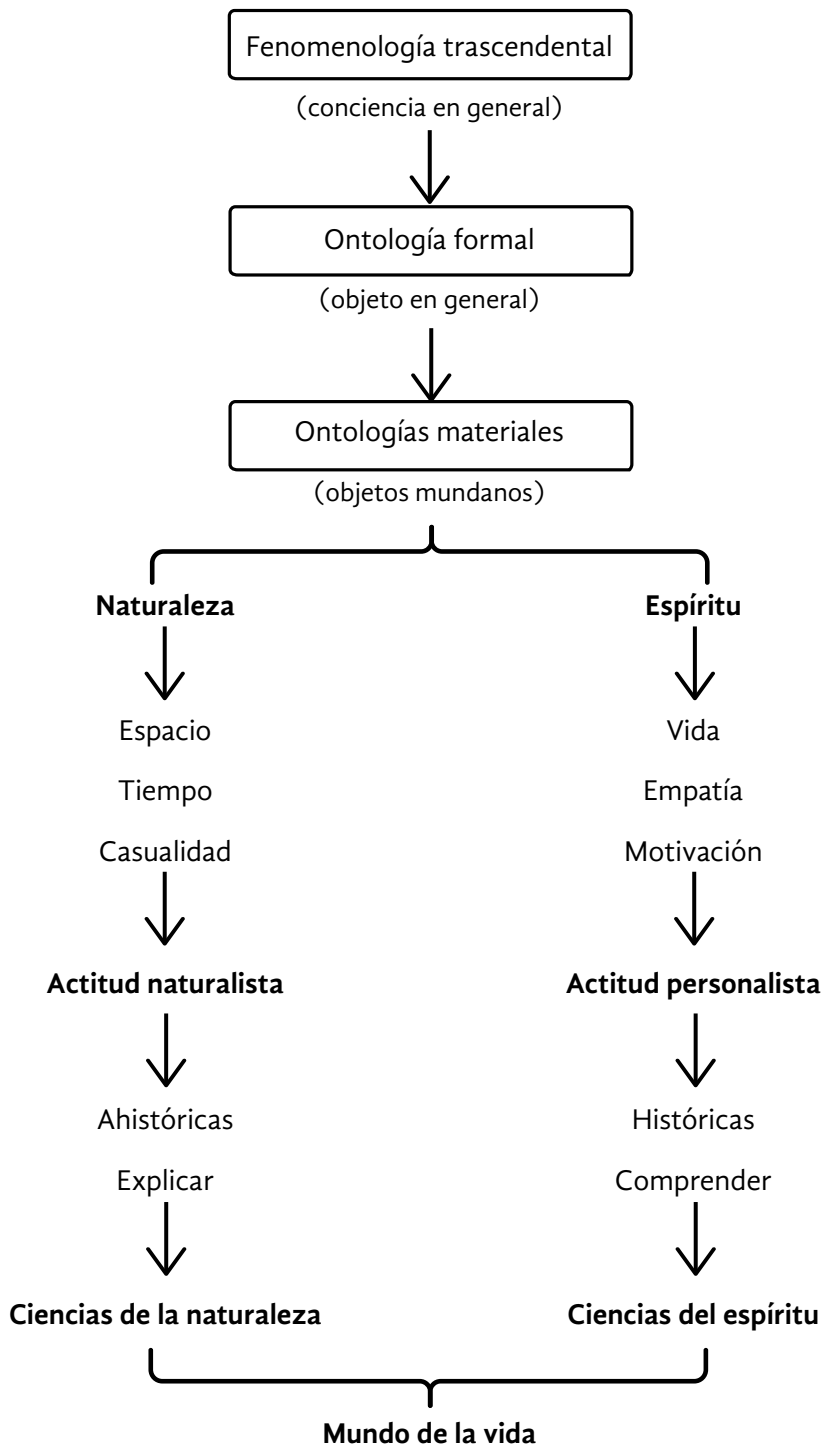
Fenomenología trascendental

(conciencia en general)

Ontología formal

(objeto en general)

Ontologías materiales

(objetos mundanos)

**Naturaleza**

Espacio

Tiempo

Casualidad

**Actitud naturalista**

Ahistóricas

Explicar

**Ciencias de la naturaleza**

**Espíritu**

Vida

Empatía

Motivación

**Actitud personalista**

Históricas

Comprender

**Ciencias del espíritu**

**Mundo de la vida**